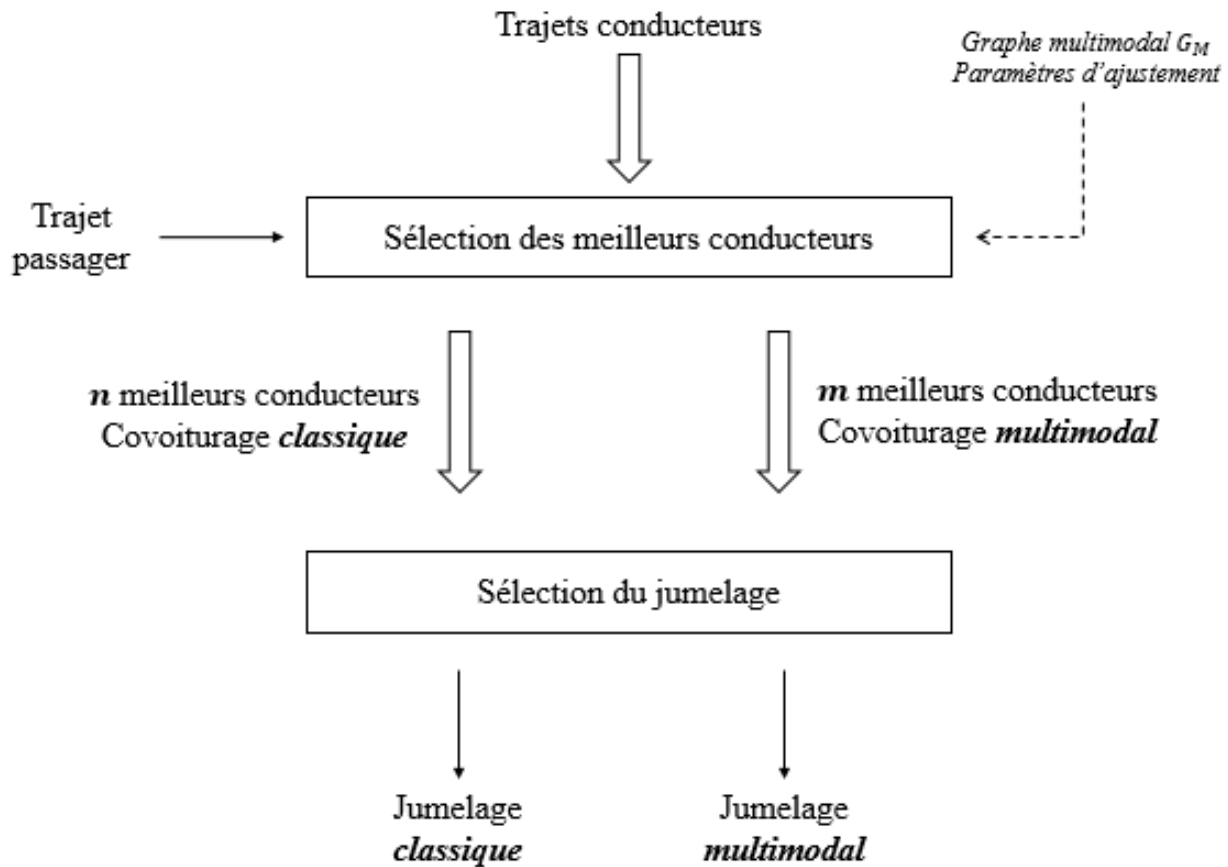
Trajets conducteurs

Graphe multimodal $G_M$
Paramètres d'ajustement

Trajet passager

Sélection des meilleurs conducteurs

**n** meilleurs conducteurs
Covoiturage ***classique***

**m** meilleurs conducteurs
Covoiturage ***multimodal***

Sélection du jumelage

Jumelage
***classique***

Jumelage
***multimodal***